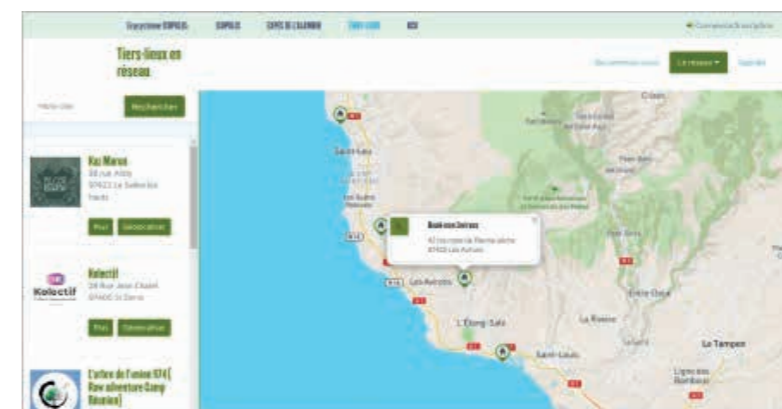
Ecosystème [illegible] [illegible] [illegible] Tiers-Lieux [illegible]

Connexion/Inscription

Tiers-lieux en réseau

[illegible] Le réseau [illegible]

Rechercher

Kaz Marron
38 rue Atlas
97423 Le Guillaume les hauts

Plus Géolocalisation

Kolectif
24 Rue Jean Chatel
97400 St Denis

Plus Géolocalisation

L'atlas de l'union 974 ( Raw adventure Camp Réunion)

Saint-Paul

Les Avirons

L'Étang-Salé

Saint-Louis

La Rivière

Le Tampon

Entre-Deux

Cilaos

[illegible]
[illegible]
97425 Les Avirons